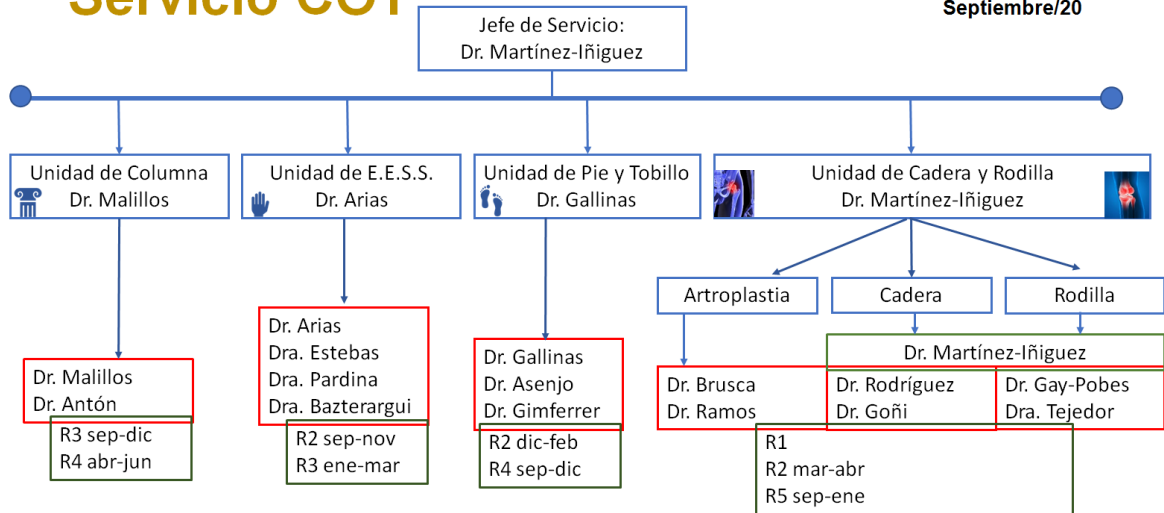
Servicio COT

Septiembre/20

Jefe de Servicio:
Dr. Martínez-Iñiguez

Unidad de Columna
Dr. Malillos

Unidad de E.E.S.S.
Dr. Arias

Unidad de Pie y Tobillo
Dr. Gallinas

Unidad de Cadera y Rodilla
Dr. Martínez-Iñiguez

Dr. Malillos
Dr. Antón

R3 sep-dic
R4 abr-jun

Dr. Arias
Dra. Estebas
Dra. Pardina
Dra. Bazterargui

R2 sep-nov
R3 ene-mar

Dr. Gallinas
Dr. Asenjo
Dr. Gimferrer

R2 dic-feb
R4 sep-dic

Artroplastia

Cadera

Rodilla

Dr. Martínez-Iñiguez

Dr. Brusca
Dr. Ramos

Dr. Rodríguez
Dr. Goñi

Dr. Gay-Pobes
Dra. Tejedor

R1
R2 mar-abr
R5 sep-ene